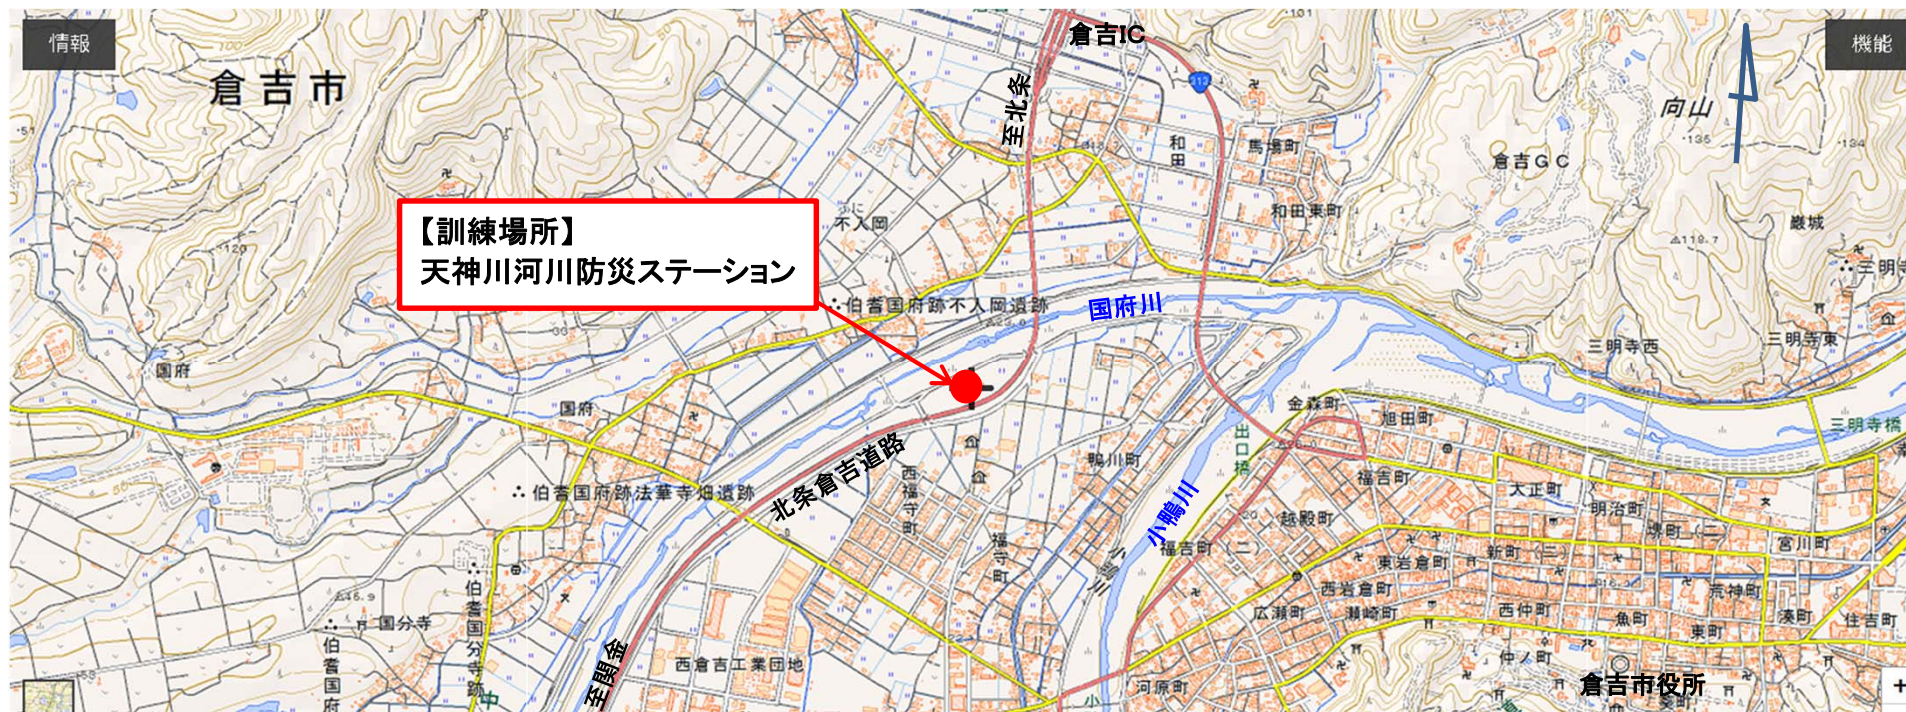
情報

機能

倉吉市

倉吉IC

至北条

313

和田

馬場町

倉吉GC

向山

135

134

和田東町

巌城

三明寺

不入岡

【訓練場所】
天神川河川防災ステーション

伯耆国府跡不入岡遺跡

国府川

三明寺西

三明寺東

国府

国府

金森町

旭田町

三明寺橋

出口橋

鴨川町

福吉町

大正町

伯耆国府跡法華寺畑遺跡

北条倉吉道路

西福守町

小鴨川

越殿町

明治町

福守町

福吉町(二)

東岩倉町

新町

宮川町

西岩倉町

荒神町

伯耆国分寺跡

国分寺

伯耆国府

広瀬町

瀬崎町

西仲町

魚町

湊町

住吉町

東町

至関金

西倉吉工業団地

中ノ町

河原町

倉吉市役所